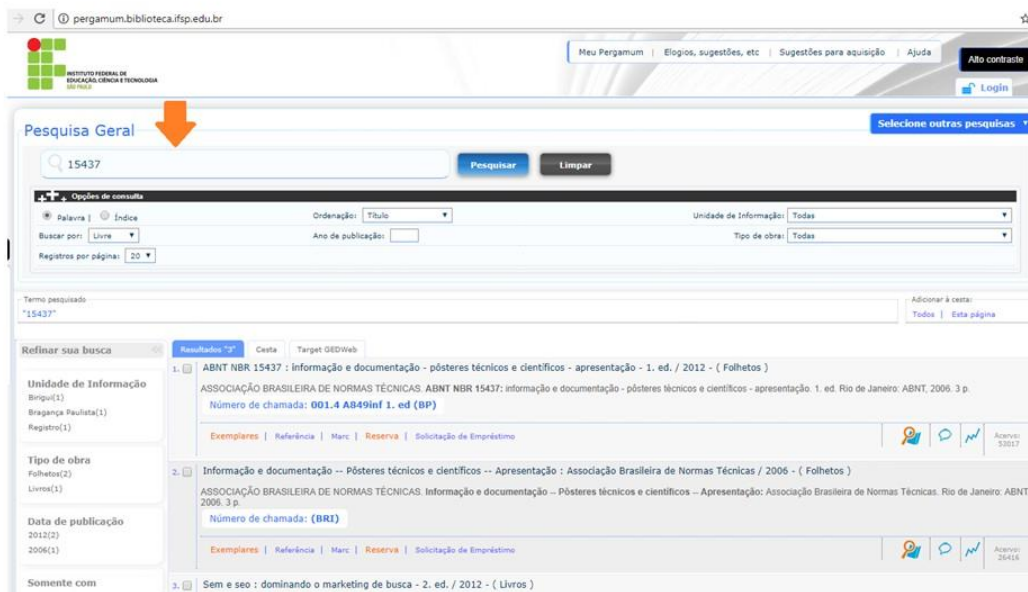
pergamum.biblioteca.ifsp.edu.br

INSTITUTO FEDERAL DE EDUCAÇÃO, CIÊNCIA E TECNOLOGIA SÃO PAULO

Meu Pergamum | Elogios, sugestões, etc | Sugestões para aquisição | Ajuda

Alto contraste

Login

Pesquisa Geral

Selecione outras pesquisas

15437

Pesquisar

Limpar

Opções de consulta

Palavra | Índice

Ordenação: Título

Unidade de Informação: Todas

Buscar por: Livre

Ano de publicação:

Tipo de obra: Todas

Registros por página: 20

Termo pesquisado

"15437"

Adicionar à cesta:

Todos | Esta página

Refinar sua busca

Unidade de Informação

Birigui(1)

Bragança Paulista(1)

Registro(1)

Tipo de obra

Folhetos(2)

Livros(1)

Data de publicação

2012(2)

2006(1)

Somente com

Resultados "3"

Cesta

Target GEDWeb

1. ABNT NBR 15437 : informação e documentação - pôsteres técnicos e científicos - apresentação - 1. ed. / 2012 - ( Folhetos )

ASSOCIAÇÃO BRASILEIRA DE NORMAS TÉCNICAS. ABNT NBR 15437: informação e documentação - pôsteres técnicos e científicos - apresentação. 1. ed. Rio de Janeiro: ABNT, 2006. 3 p.

Número de chamada: 001.4 A849inf 1. ed (BP)

Exemplares | Referência | Marc | Reserva | Solicitação de Empréstimo

Acervo: 53017

2. Informação e documentação -- Pôsteres técnicos e científicos -- Apresentação : Associação Brasileira de Normas Técnicas / 2006 - ( Folhetos )

ASSOCIAÇÃO BRASILEIRA DE NORMAS TÉCNICAS. Informação e documentação -- Pôsteres técnicos e científicos -- Apresentação: Associação Brasileira de Normas Técnicas. Rio de Janeiro: ABNT 2006. 3 p.

Número de chamada: (BRI)

Exemplares | Referência | Marc | Reserva | Solicitação de Empréstimo

Acervo: 26416

3. Sem e seo : dominando o marketing de busca - 2. ed. / 2012 - ( Livros )